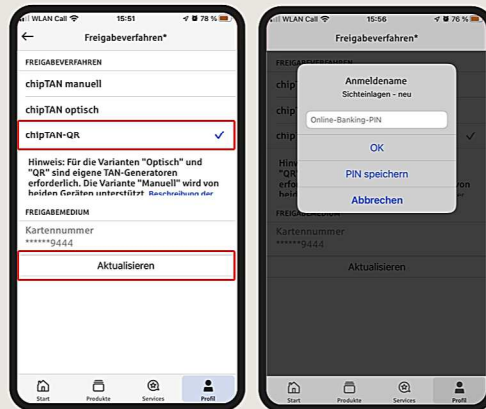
WLAN Call 15:51 78 %

Freigabeverfahren*

FREIGABEVERFAHREN

chipTAN manuell

chipTAN optisch

chipTAN-QR

Hinweis: Für die Varianten "Optisch" und "QR" sind eigene TAN-Generatoren erforderlich. Die Variante "Manuell" wird von beiden Geräten unterstützt. Beschreibung der

FREIGABEMEDIUM

Kartennummer
******9444

Aktualisieren

Start Produkte Services Profil

WLAN Call 15:56 76 %

Freigabeverfahren*

FREIGABEVERFAHREN

chip

chip

chip

Hinw
"QR"
erfor
beide ron

FREIGABEMEDIUM

Kartennummer
******9444

Aktualisieren

Anmeldename
Sichteinlagen - neu

Online-Banking-PIN

OK

PIN speichern

Abbrechen

Start Produkte Services Profil